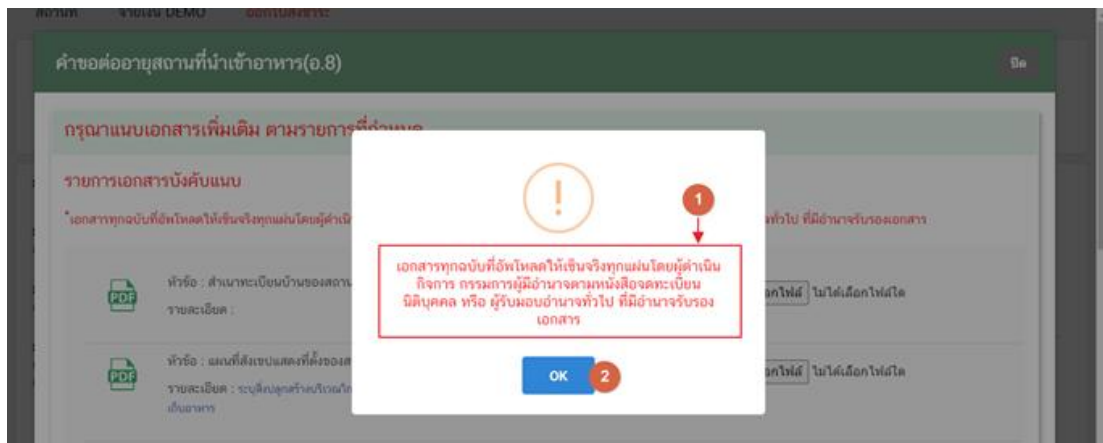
สถานที่ จำนวน DEMO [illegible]

คำขอต่ออายุสถานที่นำเข้าอาหาร(อ.8)

ปิด

กรุณาแนบเอกสารเพิ่มเติม ตามรายการที่กำหนด

รายการเอกสารบังคับแนบ

*เอกสารทุกฉบับที่อัพโหลดให้เซ็นจริงทุกแผ่นโดยผู้ดำเนิน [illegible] ทั่วไป ที่มีอำนาจรับรองเอกสาร

หัวข้อ : สำเนาทะเบียนบ้านของสถาน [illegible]

รายละเอียด :

เลือกไฟล์ ไม่ได้เลือกไฟล์ใด

หัวข้อ : แผนที่สังเขปแสดงที่ตั้งของส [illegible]

รายละเอียด : ระบุสิ่งปลูกสร้างบริเวณใก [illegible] เก็บอาหาร

เลือกไฟล์ ไม่ได้เลือกไฟล์ใด

!

1

เอกสารทุกฉบับที่อัพโหลดให้เซ็นจริงทุกแผ่นโดยผู้ดำเนินกิจการ กรรมการผู้มีอำนาจตามหนังสือจดทะเบียนนิติบุคคล หรือ ผู้รับมอบอำนาจทั่วไป ที่มีอำนาจรับรองเอกสาร

OK

2